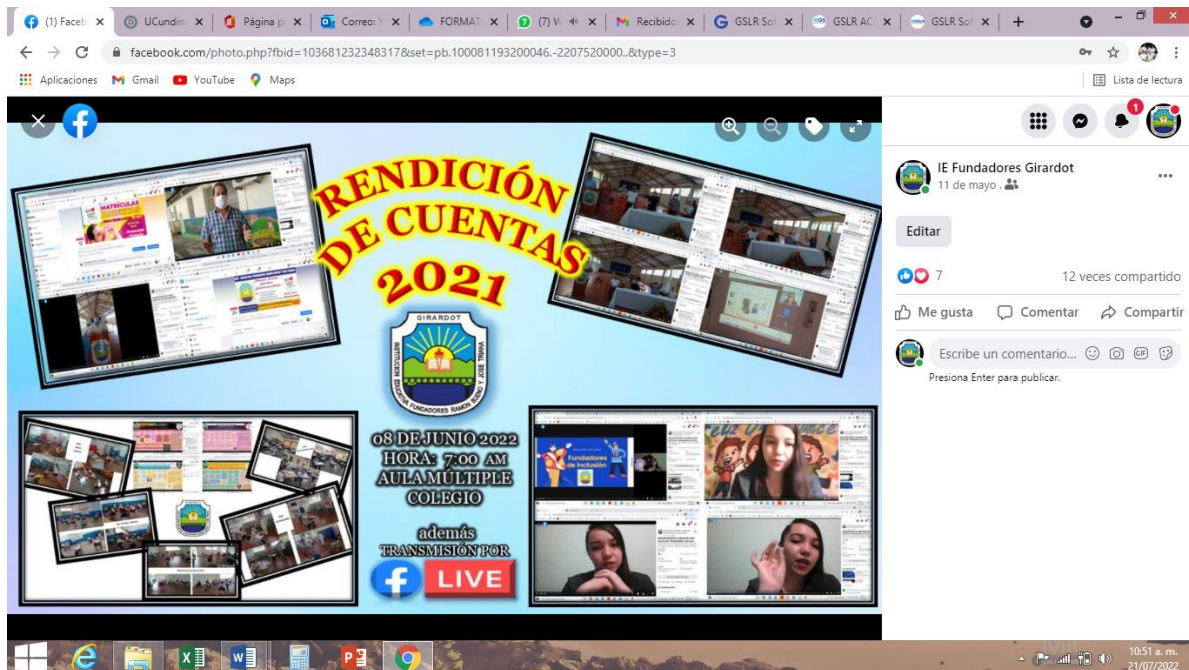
(1) Faceb ×
UCundin ×
Página p ×
Correo: Y ×
FORMAT ×
(7) W ×
Recibido ×
GSLR Sof ×
GSLR AC ×
GSLR Sof ×
+

facebook.com/photo.php?fbid=103681232348317&set=pb.100081193200046.-2207520000..&type=3

Aplicaciones Gmail YouTube Maps
Lista de lectura

RENDICIÓN DE CUENTAS 2021

GIRARDOT
INSTITUCIÓN EDUCATIVA FUNDADORES RAMÓN BUENO Y JOSÉ TRIANA

MATRÍCULAS

Fundadores de inclusión

08 DE JUNIO 2022
HORA: 7:00 AM
AULA MÚLTIPLE
COLEGIO

además
TRANSMISIÓN POR
LIVE

1

IE Fundadores Girardot
11 de mayo ·

Editar

7
12 veces compartido

Me gusta
Comentar
Compartir

Escribe un comentario...
Presiona Enter para publicar.

10:51 a. m.
21/07/2022